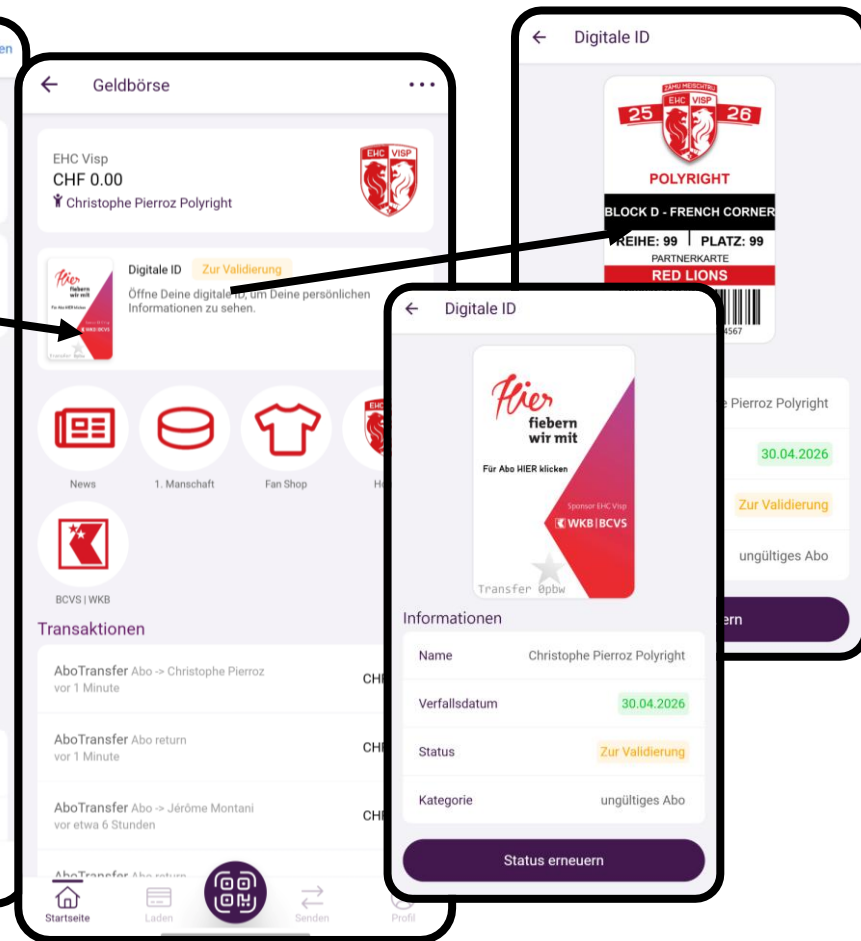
en

Geldbörse

EHC Visp
CHF 0.00
Christophe Pierroz Polyright

EHC VISP

Hier fiebern wir mit

Digitale ID Zur Validierung
Öffne Deine digitale ID, um Deine persönlichen Informationen zu sehen.

News
1. Manschaft
Fan Shop
H

BCVS | WKB

Transaktionen

AboTransfer Abo -> Christophe Pierroz
vor 1 Minute
CH

AboTransfer Abo return
vor 1 Minute
CH

AboTransfer Abo -> Jérôme Montani
vor etwa 6 Stunden
CH

AboTransfer Abo return

Startseite
Laden
Senden
Profil

Digitale ID

ZAHLI MEISCHTER
25 EHC VISP 26
POLYRIGHT
BLOCK D - FRENCH CORNER
REIHE: 99 | PLATZ: 99
PARTNERKARTE
RED LIONS
4567

Pierroz Polyright
30.04.2026
Zur Validierung
ungültiges Abo
ern

Digitale ID

Hier fiebern wir mit
Für Abo HIER klicken
Sponsor EHC Visp
WKB | BCVS
Transfer @pbw

Informationen

| Name | Christophe Pierroz Polyright |
|---|---|
| Verfallsdatum | 30.04.2026 |
| Status | Zur Validierung |
| Kategorie | ungültiges Abo |

Status erneuern